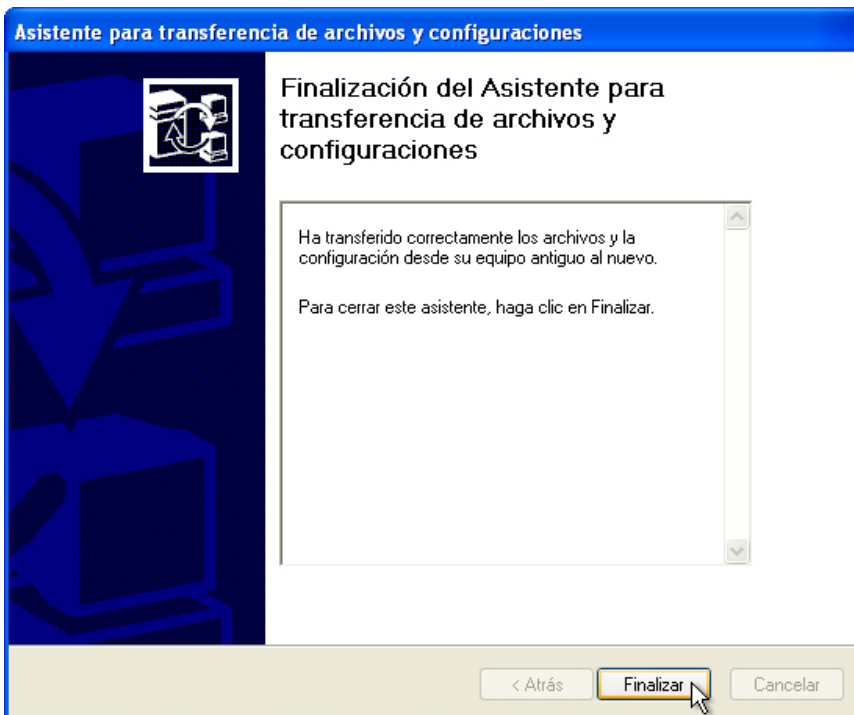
Asistente para transferencia de archivos y configuraciones

Finalización del Asistente para transferencia de archivos y configuraciones

Ha transferido correctamente los archivos y la configuración desde su equipo antiguo al nuevo.

Para cerrar este asistente, haga clic en Finalizar.

< Atrás

Finalizar

Cancelar